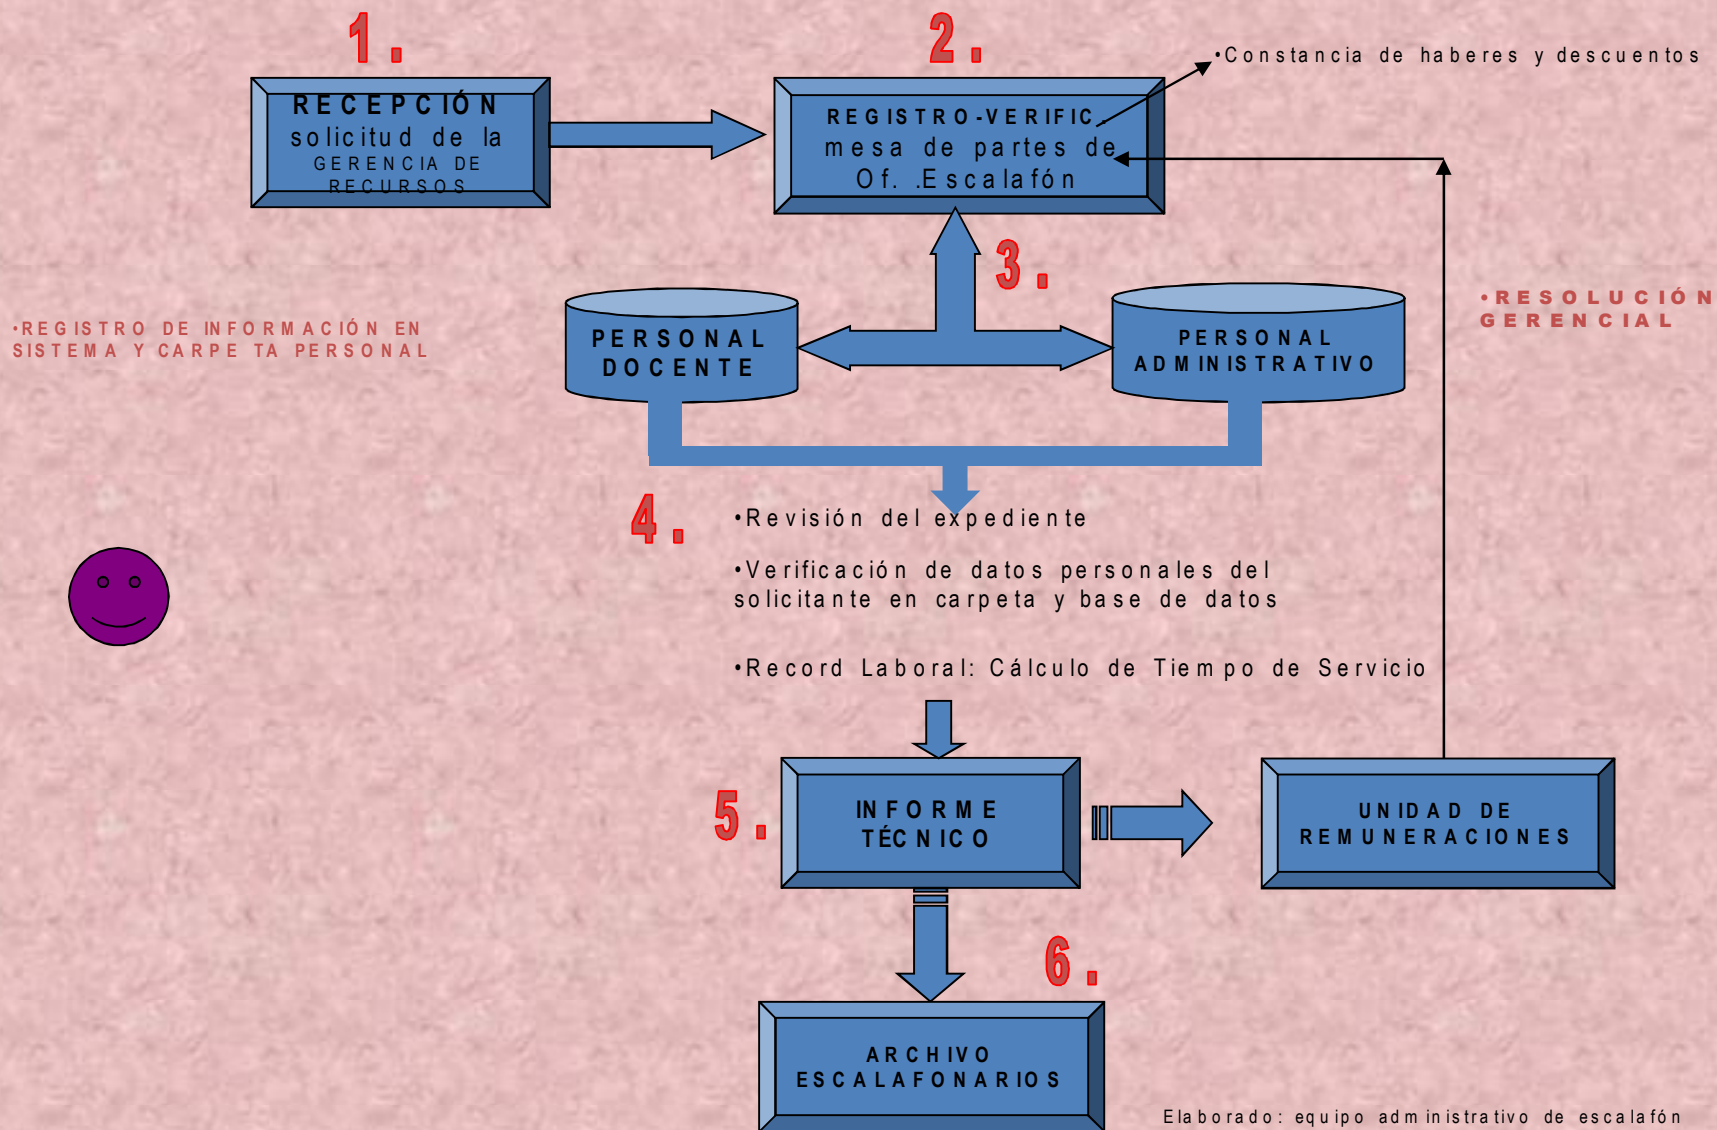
1.

RECEPCIÓN solicitud de la GERENCIA DE RECURSOS

2.

REGISTRO-VERIFIC mesa de partes de Of. .Escalafón

•Constancia de haberes y descuentos

3.

•REGISTRO DE INFORMACIÓN EN SISTEMA Y CARPE TA PERSONAL

PERSONAL DOCENTE

PERSONAL ADMINISTRATIVO

•RESOLUCIÓN GERENCIAL

4.

•Revisión del expediente

•Verificación de datos personales del solicitante en carpeta y base de datos

•Record Laboral: Cálculo de Tiempo de Servicio

5.

INFORME TÉCNICO

UNIDAD DE REMUNERACIONES

6.

ARCHIVO ESCALAFONARIOS

Elaborado: equipo administrativo de escalafón